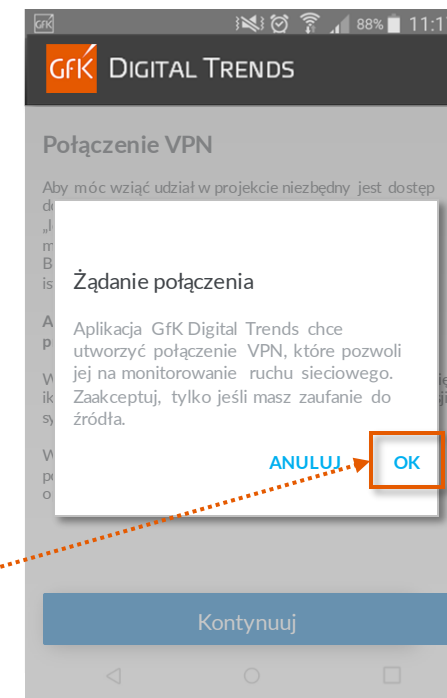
GfK 88% 11:1

GfK DIGITAL TRENDS

Połączenie VPN

Aby móc wziąć udział w projekcie niezbędny jest dostęp d „l m B is

A p

W ik sy

W p o

Żądanie połączenia

Aplikacja GfK Digital Trends chce utworzyć połączenie VPN, które pozwoli jej na monitorowanie ruchu sieciowego. Zaakceptuj, tylko jeśli masz zaufanie do źródła.

ANULUJ OK

Kontynuuj